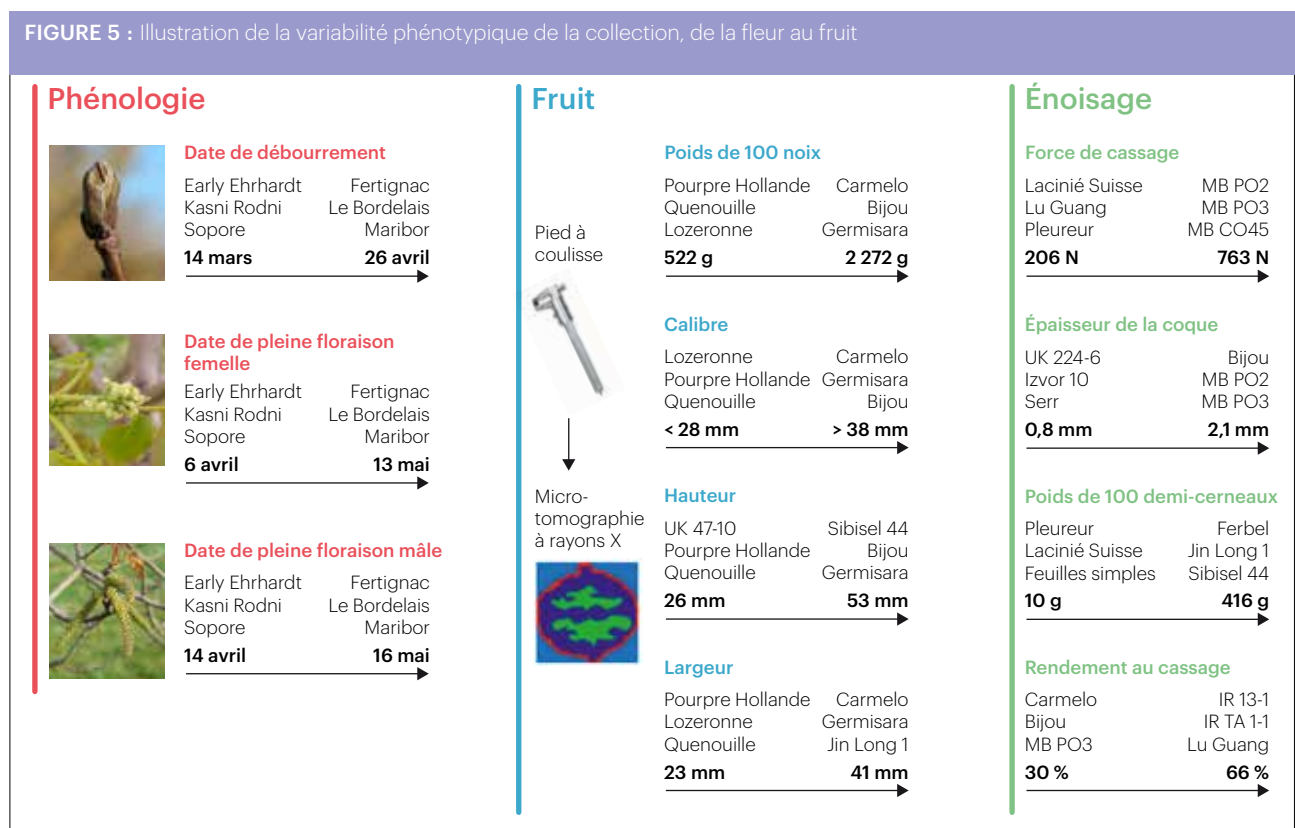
**FIGURE 5 :** Illustration de la variabilité phénotypique de la collection, de la fleur au fruit

Phénologie

Date de débourrement

| | |
|---|---|
| Early Ehrhardt | Fertignac |
| Kasni Rodni | Le Bordelais |
| Sopore | Maribor |
| 14 mars | 26 avril |

Date de pleine floraison femelle

| | |
|---|---|
| Early Ehrhardt | Fertignac |
| Kasni Rodni | Le Bordelais |
| Sopore | Maribor |
| 6 avril | 13 mai |

Date de pleine floraison mâle

| | |
|---|---|
| Early Ehrhardt | Fertignac |
| Kasni Rodni | Le Bordelais |
| Sopore | Maribor |
| 14 avril | 16 mai |

Fruit

Pied à coulisse

Microtomographie à rayons X

Poids de 100 noix

| | |
|---|---|
| Pourpre Hollande | Carmelo |
| Quenouille | Bijou |
| Lozeronne | Germisara |
| 522 g | 2 272 g |

Calibre

| | |
|---|---|
| Lozeronne | Carmelo |
| Pourpre Hollande | Germisara |
| Quenouille | Bijou |
| < 28 mm | > 38 mm |

Hauteur

| | |
|---|---|
| UK 47-10 | Sibisel 44 |
| Pourpre Hollande | Bijou |
| Quenouille | Germisara |
| 26 mm | 53 mm |

Largeur

| | |
|---|---|
| Pourpre Hollande | Carmelo |
| Lozeronne | Germisara |
| Quenouille | Jin Long 1 |
| 23 mm | 41 mm |

Énoisage

Force de cassage

| | |
|---|---|
| Laciniée Suisse | MB PO2 |
| Lu Guang | MB PO3 |
| Pleureur | MB CO45 |
| 206 N | 763 N |

Épaisseur de la coque

| | |
|---|---|
| UK 224-6 | Bijou |
| Izvor 10 | MB PO2 |
| Serr | MB PO3 |
| 0,8 mm | 2,1 mm |

Poids de 100 demi-cerneaux

| | |
|---|---|
| Pleureur | Ferbel |
| Laciniée Suisse | Jin Long 1 |
| Feuilles simples | Sibisel 44 |
| 10 g | 416 g |

Rendement au cassage

| | |
|---|---|
| Carmelo | IR 13-1 |
| Bijou | IR TA 1-1 |
| MB PO3 | Lu Guang |
| 30 % | 66 % |